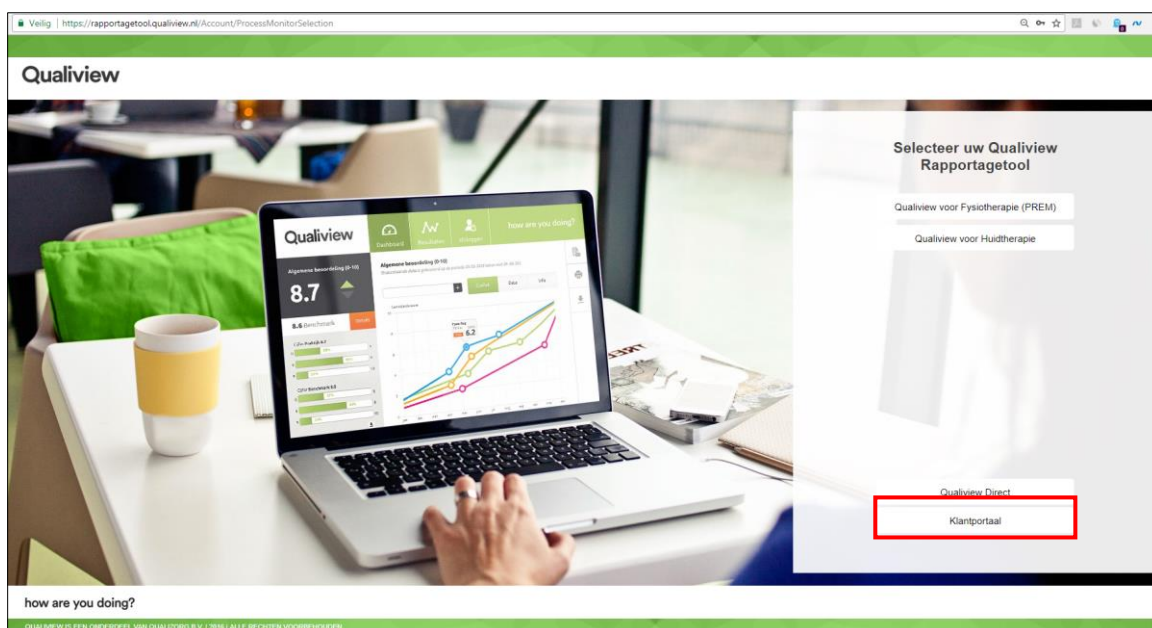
Veilig | https://rapportagetool.qualiview.nl/Account/ProcessMonitorSelection

Qualiview

Qualiview

Dashboard

how are you doing?

Algemene beoordeling (0-10)

8.7

8.6 Benchmark

Algemene beoordeling (0-10)

6.2

Selecteer uw Qualiview Rapportagetool

Qualiview voor Fysiotherapie (PREM)

Qualiview voor Huidtherapie

Qualiview Direct

Klantportaal

how are you doing?

QUALIVIEW IS EEN ONDERDEEL VAN QUALIZORG B.V. | 2016 | ALLE RECHTEN VOORBEHOUDEN